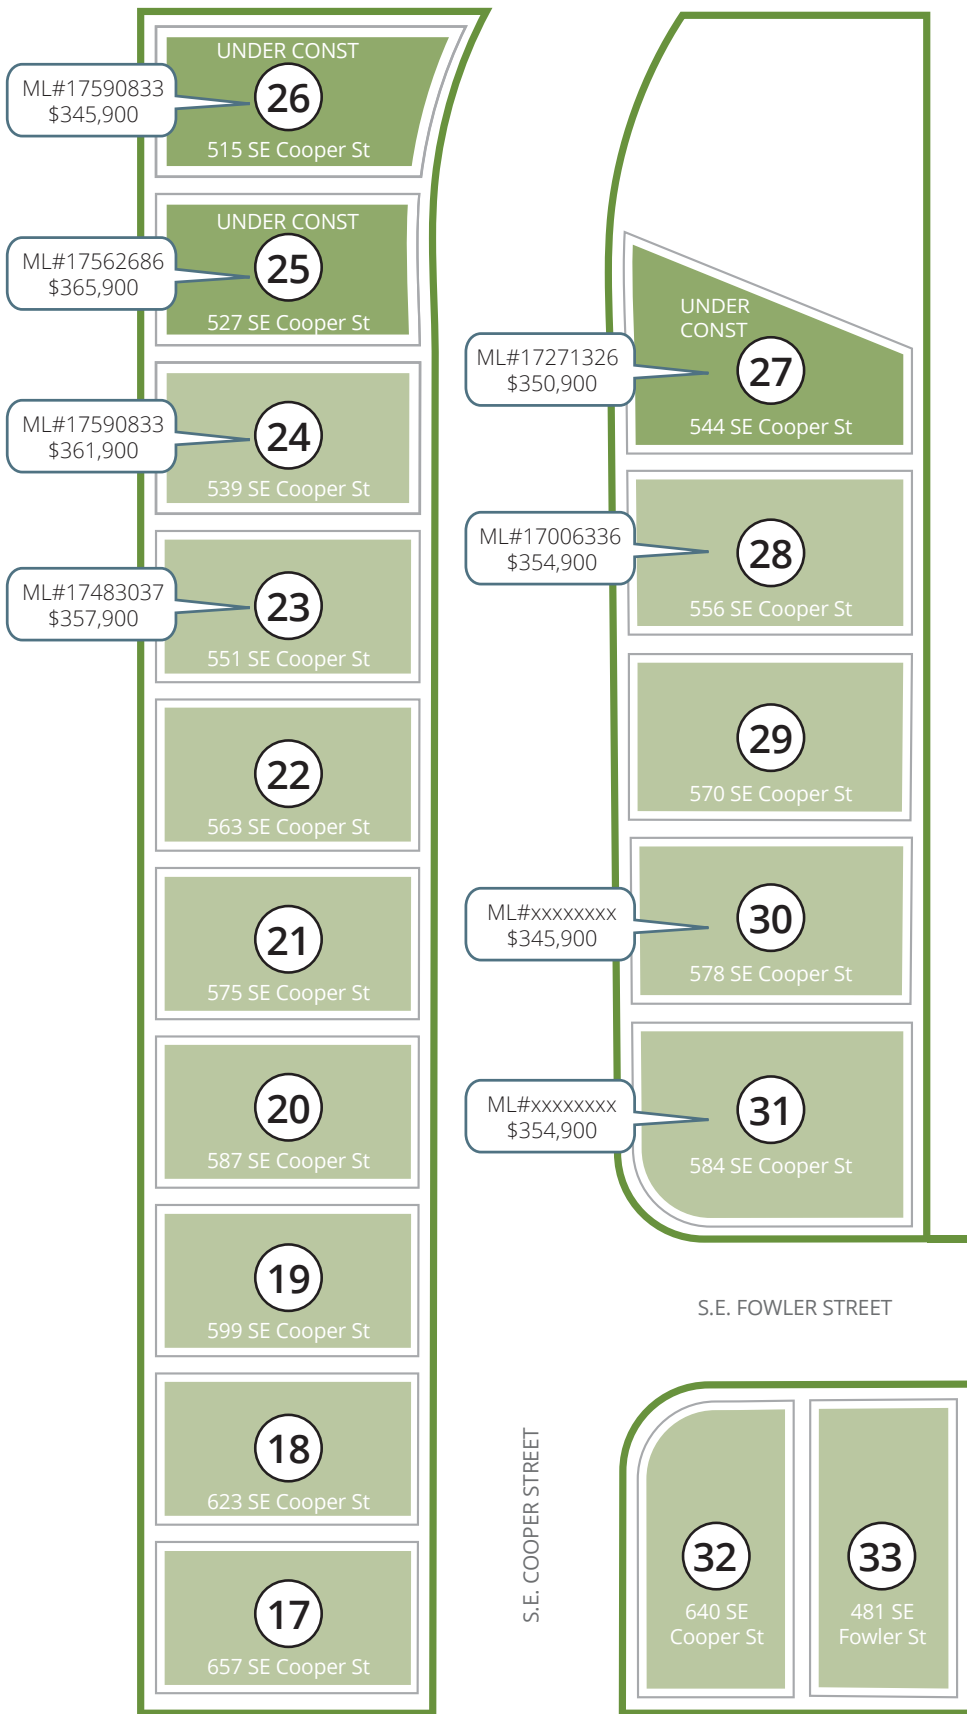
ML#17590833
$345,900

UNDER CONST
26
515 SE Cooper St

ML#17562686
$365,900

UNDER CONST
25
527 SE Cooper St

ML#17590833
$361,900

24
539 SE Cooper St

ML#17483037
$357,900

23
551 SE Cooper St

22
563 SE Cooper St

21
575 SE Cooper St

20
587 SE Cooper St

19
599 SE Cooper St

18
623 SE Cooper St

17
657 SE Cooper St

ML#17271326
$350,900

UNDER CONST
27
544 SE Cooper St

ML#17006336
$354,900

28
556 SE Cooper St

29
570 SE Cooper St

ML#xxxxxxxx
$345,900

30
578 SE Cooper St

ML#xxxxxxxx
$354,900

31
584 SE Cooper St

S.E. FOWLER STREET

S.E. COOPER STREET

32
640 SE Cooper St

33
481 SE Fowler St